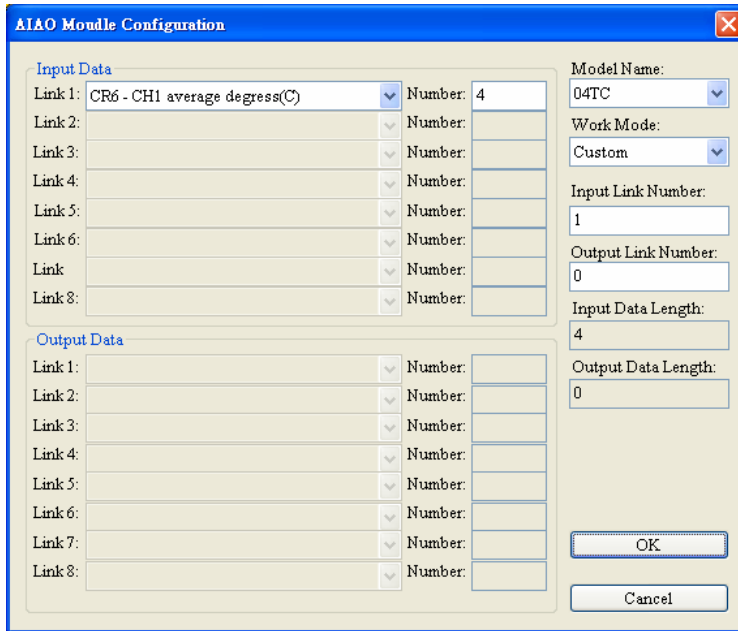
AIAO Moudle Configuration

Input Data

Link 1: CR6 - CH1 average degress(C) Number: 4

Link 2: Number:

Link 3: Number:

Link 4: Number:

Link 5: Number:

Link 6: Number:

Link Number:

Link 8: Number:

Output Data

Link 1: Number:

Link 2: Number:

Link 3: Number:

Link 4: Number:

Link 5: Number:

Link 6: Number:

Link 7: Number:

Link 8: Number:

Model Name:
04TC

Work Mode:
Custom

Input Link Number:
1

Output Link Number:
0

Input Data Length:
4

Output Data Length:
0

OK

Cancel